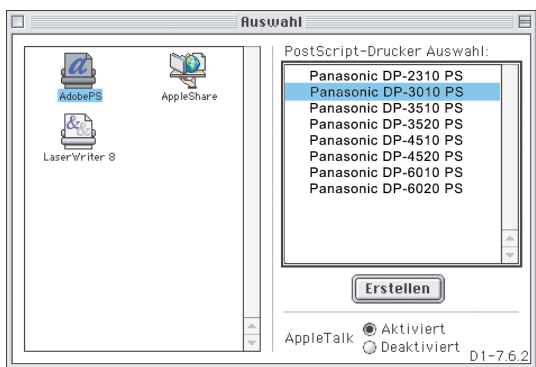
Auswahl

AdobePS
AppleShare
LaserWriter 8

PostScript-Drucker Auswahl:
Panasonic DP-2310 PS
Panasonic DP-3010 PS
Panasonic DP-3510 PS
Panasonic DP-3520 PS
Panasonic DP-4510 PS
Panasonic DP-4520 PS
Panasonic DP-6010 PS
Panasonic DP-6020 PS

Erstellen

AppleTalk
Aktiviert
Deaktiviert

D1-7.6.2